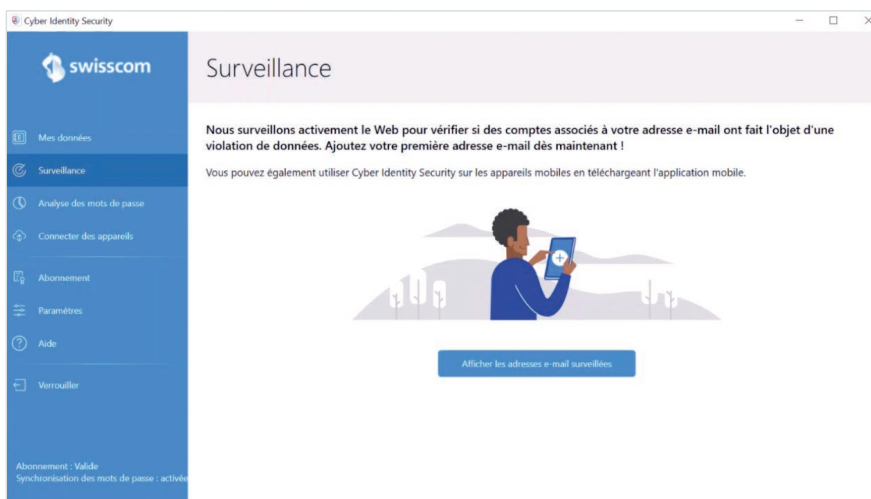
Cyber Identity Security

swisscom

Mes données
Surveillance
Analyse des mots de passe
Connecter des appareils
Abonnement
Paramètres
Aide
Verrouiller

Abonnement : Valide
Synchronisation des mots de passe : activée

Surveillance

Nous surveillons activement le Web pour vérifier si des comptes associés à votre adresse e-mail ont fait l'objet d'une violation de données. Ajoutez votre première adresse e-mail dès maintenant !

Vous pouvez également utiliser Cyber Identity Security sur les appareils mobiles en téléchargeant l'application mobile.

Afficher les adresses e-mail surveillées